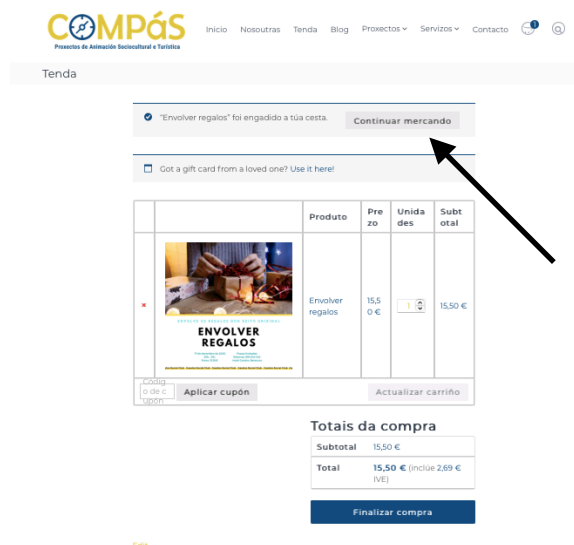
COMPáS
Proxectos de Animación Sociocultural e Turística

Inicio Nosoutras Tenda Blog Proxectos Servizos Contacto 1

Tenda

"Envolver regalos" foi engadido á túa cesta. Continuar mercando

Got a gift card from a loved one? Use it here!

| | | Produto | Prezo | Unidades | Subtotal |
|---|---|---|---|---|---|
| × | ENVOLVER REGALOS | Envolver regalos | 15,50 € | 1 | 15,50 € |

Código de cupón Aplicar cupón Actualizar carriño

Totais da compra

| Subtotal | 15,50 € |
|---|---|
| Total | 15,50 € (inclúe 2,69 € IVE) |

Finalizar compra